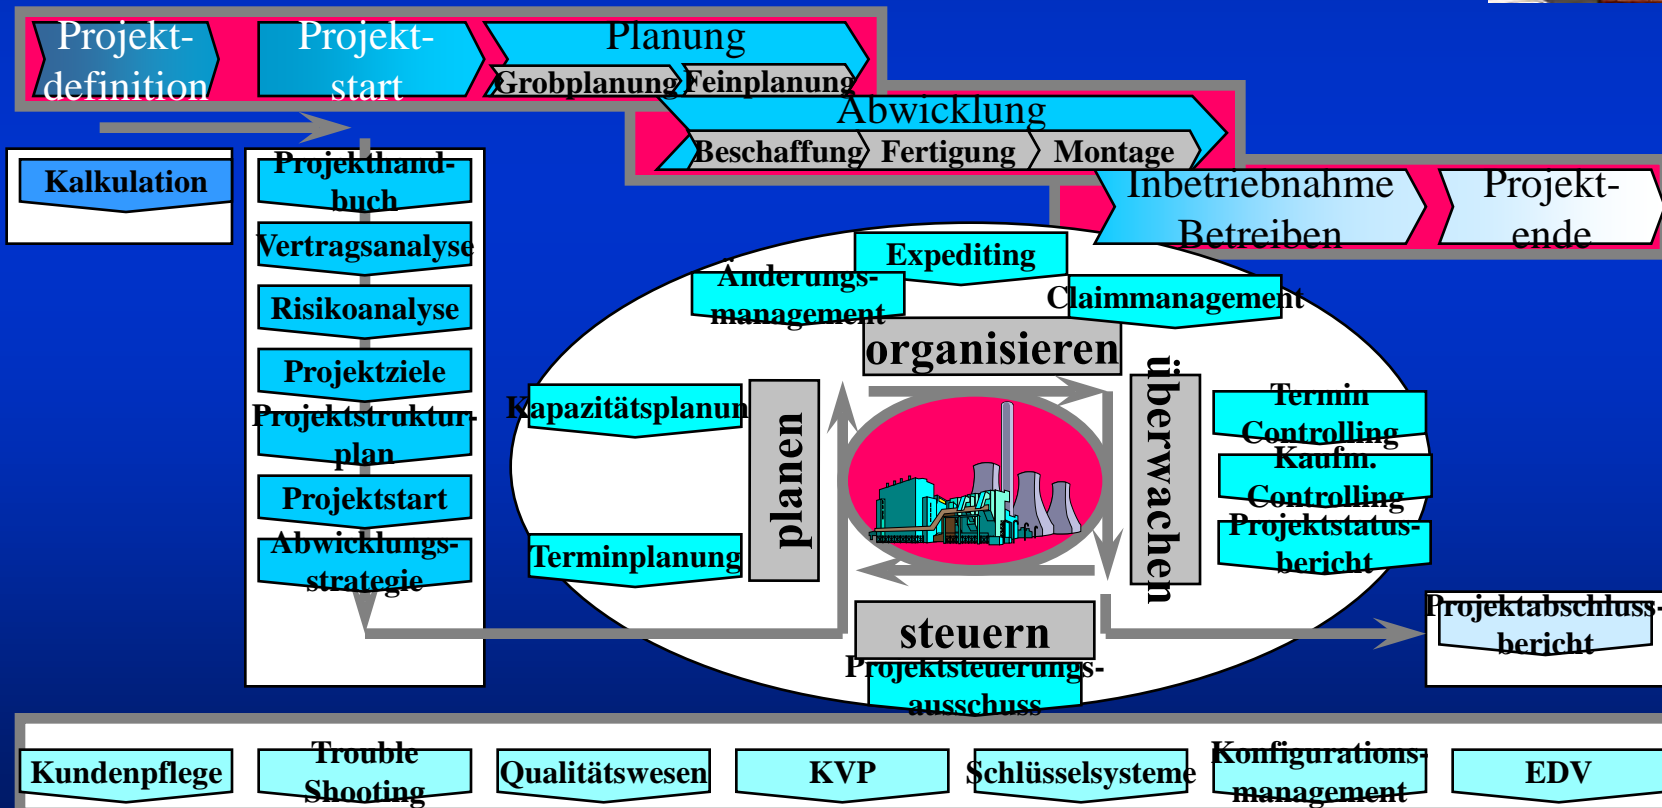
Projektdefinition

Projektstart

Planung

Grobplanung

Feinplanung

Abwicklung

Beschaffung

Fertigung

Montage

Inbetriebnahme Betreiben

Projektende

Kalkulation

Projekthandbuch

Vertragsanalyse

Risikoanalyse

Projektziele

Projektstrukturplan

Projektstart

Abwicklungsstrategie

Expediting

Änderungsmanagement

Claimmanagement

organisieren

Kapazitätsplanung

planen

überwachen

Termin Controlling

Kaufm. Controlling

Projektstatusbericht

Terminplanung

steuern

Projektsteuerungsausschuss

Projektabschlussbericht

Kundenpflege

Trouble Shooting

Qualitätswesen

KVP

Schlüsselsysteme

Konfigurationsmanagement

EDV